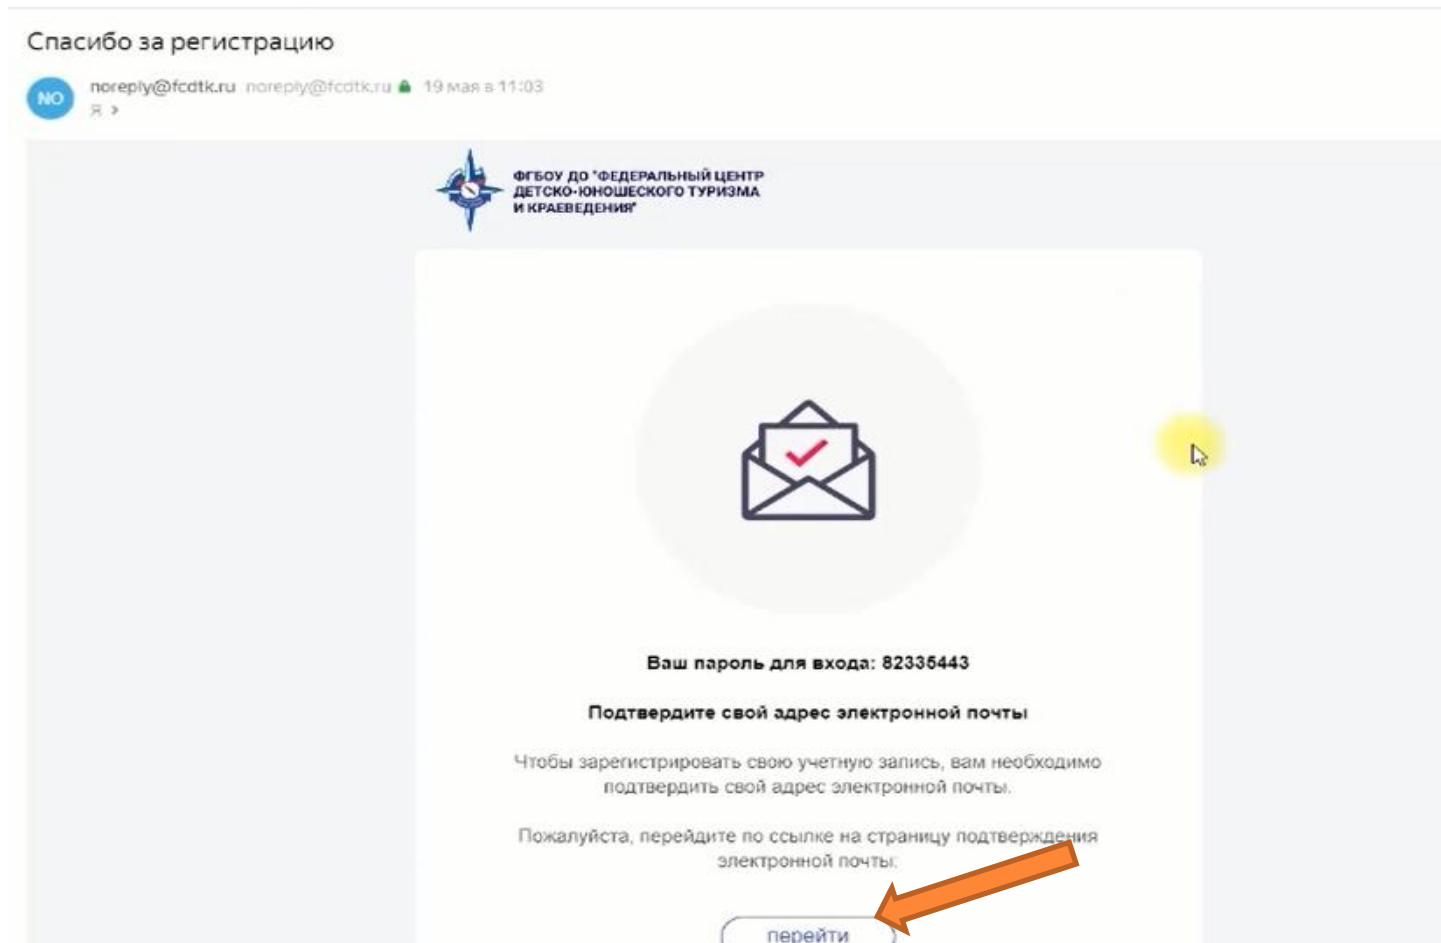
Спасибо за регистрацию

NO noreply@fcdtk.ru noreply@fcdtk.ru 19 мая в 11:03
Я >

ФГБОУ ДО "ФЕДЕРАЛЬНЫЙ ЦЕНТР ДЕТСКО-ЮНОШЕСКОГО ТУРИЗМА И КРАЕВЕДЕНИЯ"

Ваш пароль для входа: 82335443

Подтвердите свой адрес электронной почты

Чтобы зарегистрировать свою учетную запись, вам необходимо подтвердить свой адрес электронной почты.

Пожалуйста, перейдите по ссылке на страницу подтверждения электронной почты:

перейти